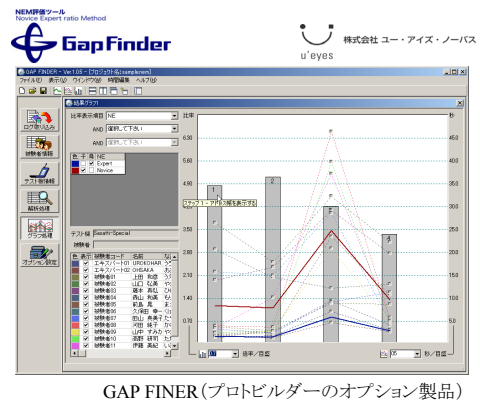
NEM評価ツール
Novice Expert ratio Method
GapFinder

u'eyes
株式会社 ユー・アイズ・ノーバス

GAP FINDER - Ver1.05 - [プロジェクト名(sample.nem)]
ファイル(F) 表示(V) ウインドウ(W) 時間計測 ヘルプ(H)

ログ取り込み
試験者情報
テスト者情報
解析処理
グラフ処理
オプション設定

結果グラフ
比率表示項目 NE
AND 選択して下さい
AND 選択して下さい
色 子 表 NE
Expert
Novice

テスト種 Seisaku Special
試験者
色 表示 試験者コード 名前
エキスパート01 UROKOHAR
エキスパート02 OHSAKA
試験者01 上田 和彦
試験者02 山口 弘美
試験者03 橋本 寿紀
試験者04 西山 和美
試験者05 前島 晃
試験者06 久保田 幸一
試験者07 吉山 秀美
試験者08 河野 修子
試験者09 山中 すみか
試験者10 高野 まり
試験者11 伊藤 真紀

比率
6.30
5.60
4.90
4.20
3.50
2.80
2.10
1.40
0.70
秒
350
300
250
200
150
100
50
1
2
ステップ1 - アドレス帳を表示する
35
倍率／目盛
秒／目盛

GAP FINER（プロトビルダーのオプション製品）